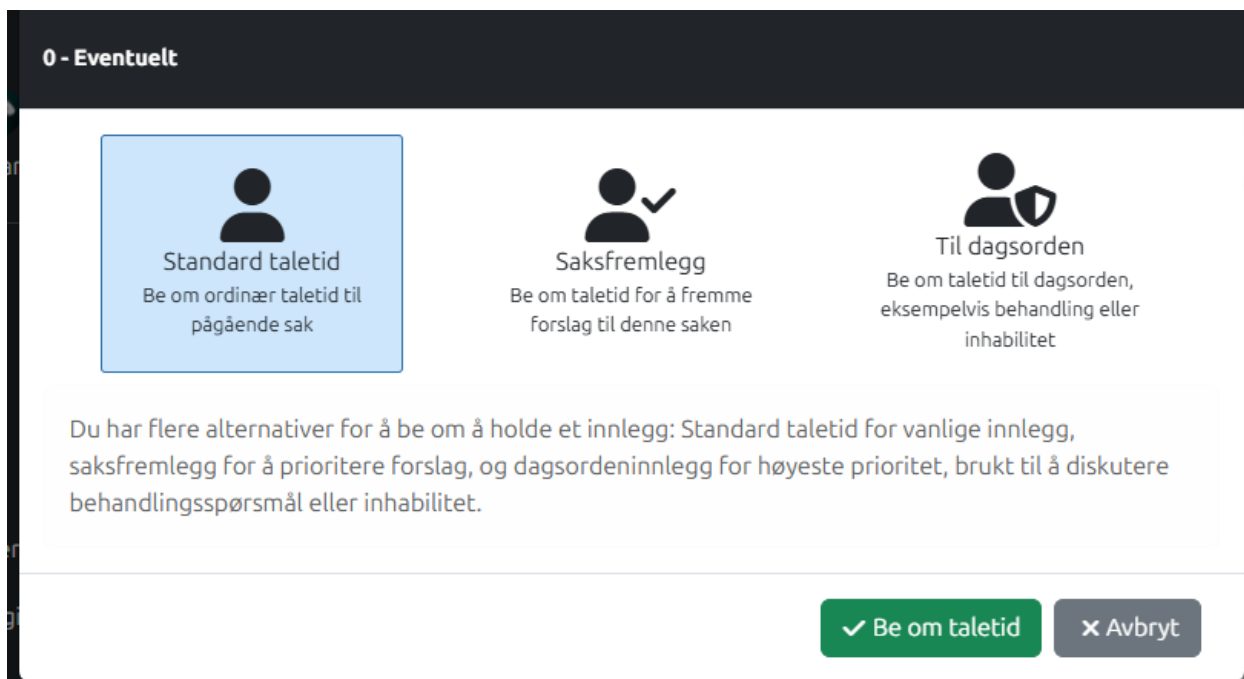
0 - Eventuelt

Standard taletid
Be om ordinær taletid til pågående sak

Saksfremlegg
Be om taletid for å fremme forslag til denne saken

Til dagsorden
Be om taletid til dagsorden, eksempelvis behandling eller inhabilitet

Du har flere alternativer for å be om å holde et innlegg: Standard taletid for vanlige innlegg, saksfremlegg for å prioritere forslag, og dagsordeninnlegg for høyeste prioritet, brukt til å diskutere behandlingsspørsmål eller inhabilitet.

✓ Be om taletid
✕ Avbryt